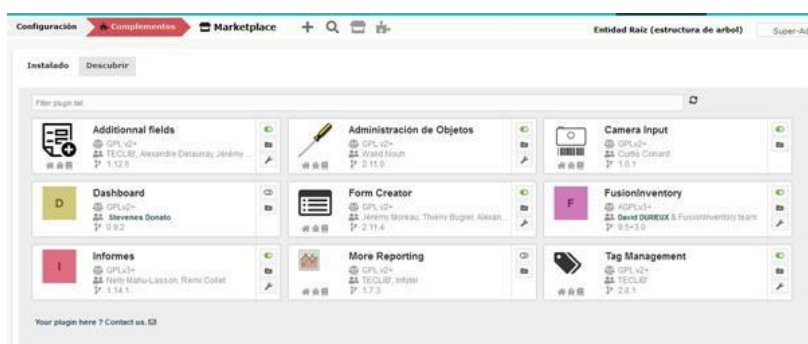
Configuración Complementos Marketplace + Entidad Raíz (estructura de arbol) Super-Ad

Instalado Descubrir

Filter plugin list

Additionnal fields
GPL v2+
TECLIB', Alexandre Delaunay, Jérémy ...
1.12.5

Administración de Objetos
GPL v2+
Walid Nouh
2.11.0

Camera Input
GPL v2+
Curtis Conard
1.0.1

D
Dashboard
GPLv2+
Stevenes Donato
0.9.2

Form Creator
GPL v2+
Jérémy Moreau, Thierry Bugier, Alexan...
2.11.4

F
FusionInventory
AGPLv3+
David DURIEUX & FusionInventory team
9.5+3.0

I
Informes
GPLv3+
Nelly Mahu-Lasson, Remi Collet
1.14.1

More Reporting
GPL v2+
TECLIB', Infotel
1.7.3

Tag Management
GPL v2+
TECLIB'
2.8.1

Your plugin here ? Contact us.